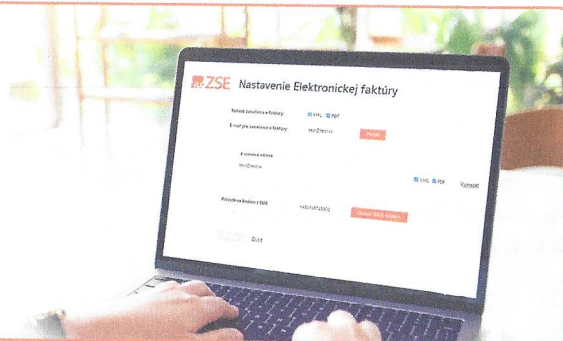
ZSE Nastavenie Elektronickej faktúry

Spôsob zasielania e-faktúry: XML PDF

E-mail pre zasielanie e-faktúry: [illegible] Pridať

E-mailová adresa

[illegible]

XML PDF Vymazať

Potvrdenie kódom z SMS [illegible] Overiť SMS kódom

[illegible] Zrušiť